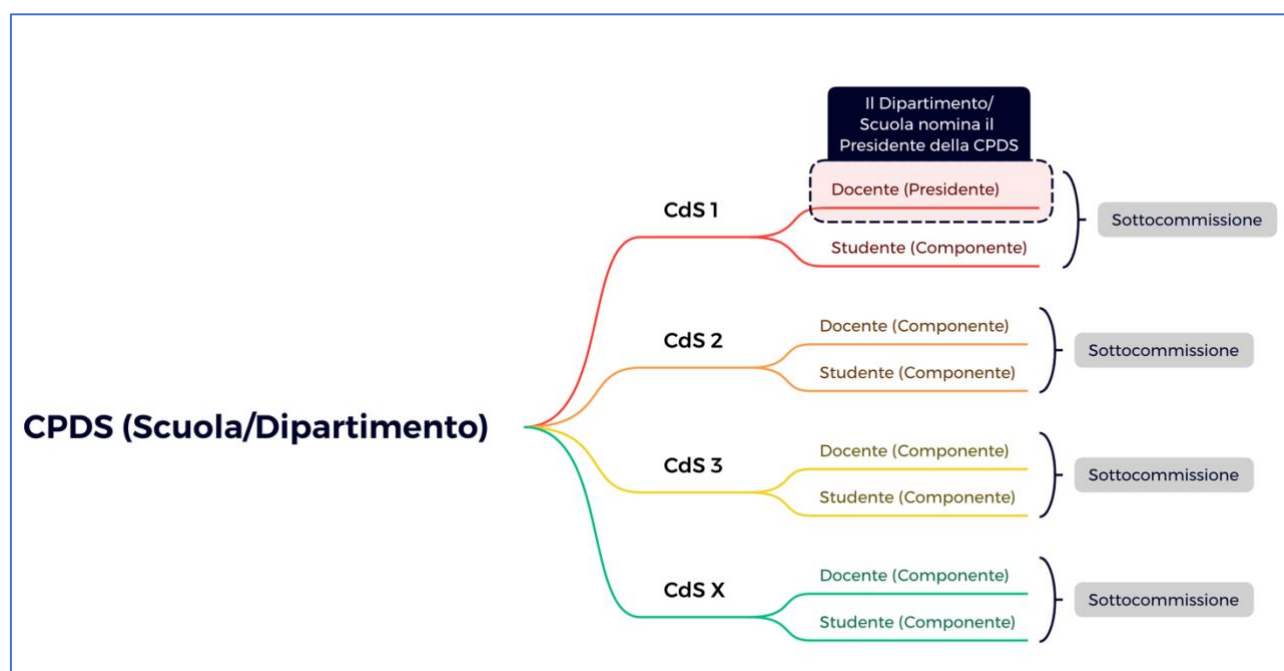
CPDS (Scuola/Dipartimento)

Il Dipartimento/ Scuola nomina il Presidente della CPDS

CdS 1
Docente (Presidente)
Studente (Componente)
Sottocommissione

CdS 2
Docente (Componente)
Studente (Componente)
Sottocommissione

CdS 3
Docente (Componente)
Studente (Componente)
Sottocommissione

CdS X
Docente (Componente)
Studente (Componente)
Sottocommissione